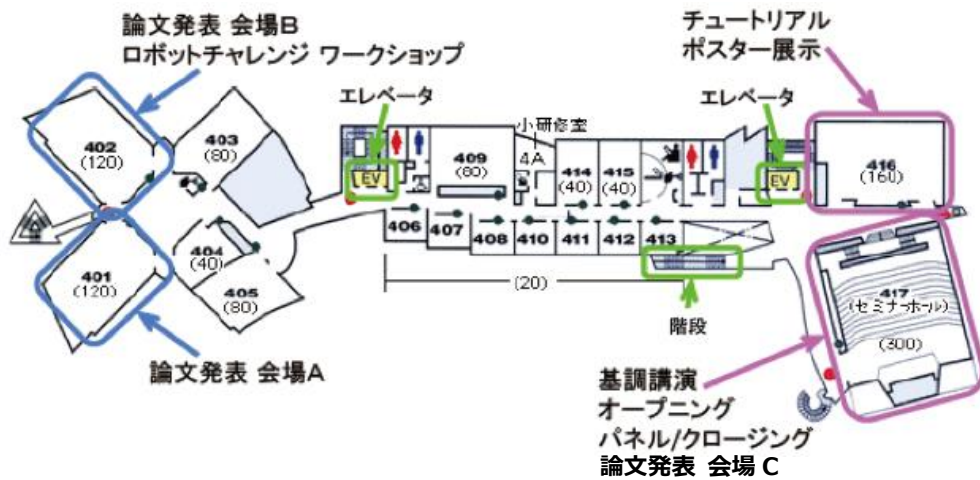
論文発表 会場B
ロボットチャレンジ ワークショップ

チュートリアル
ポスター展示

エレベータ

エレベータ

小研修室

402
(120)

403
(80)

EV

409
(80)

4A

414
(40)

415
(40)

EV

416
(160)

406

407

408

410

411

412

413

404
(40)

401
(120)

405
(80)

(20)

417
(セミナーホール)
(300)

階段

論文発表 会場A

基調講演
オープニング
パネル/クロージング
論文発表 会場 C